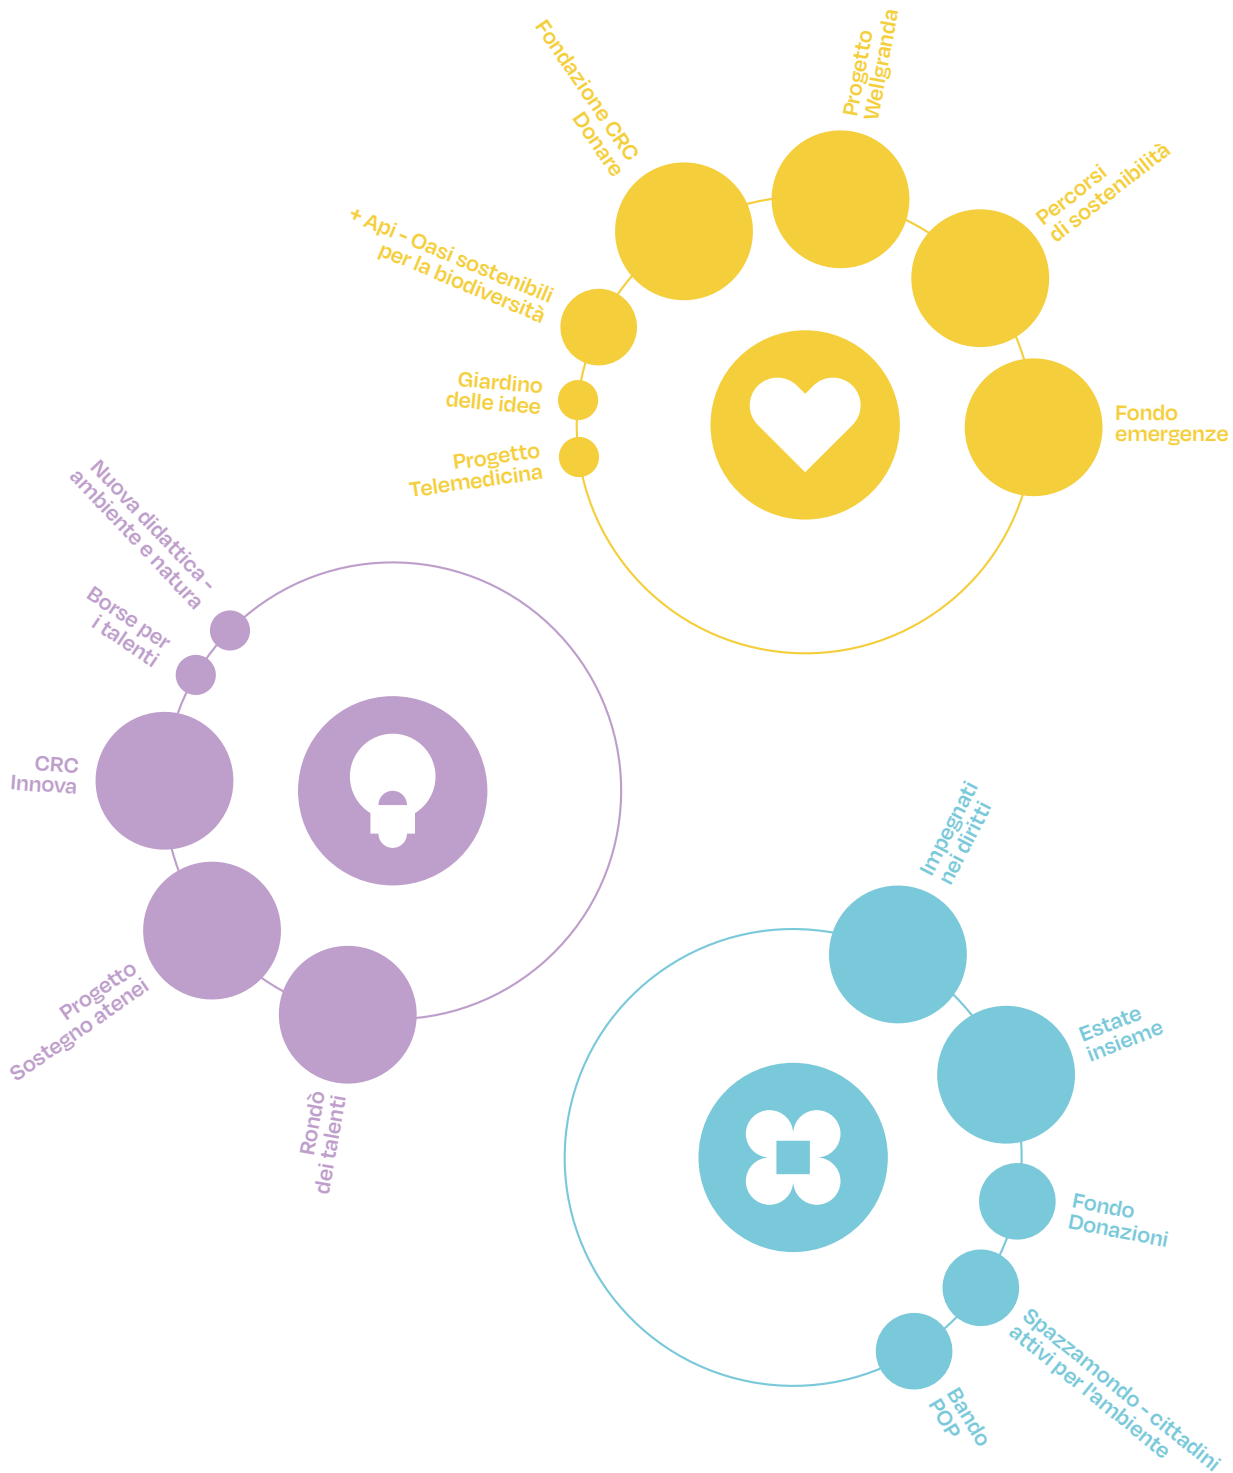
Fondazione CRC Donare

Progetto Wellgranda

Percorsi di sostenibilità

+ Api - Oasi sostenibili per la biodiversità

Giardino delle idee

Progetto Telemedicina

Fondo emergenze

Nuova didattica - ambiente e natura

Borse per i talenti

CRC Innova

Progetto Sostegno atenei

Rondò dei talenti

Impegnati nei diritti

Estate insieme

Fondo Donazioni

Spazzamondo - cittadini attivi per l'ambiente

Bando POP